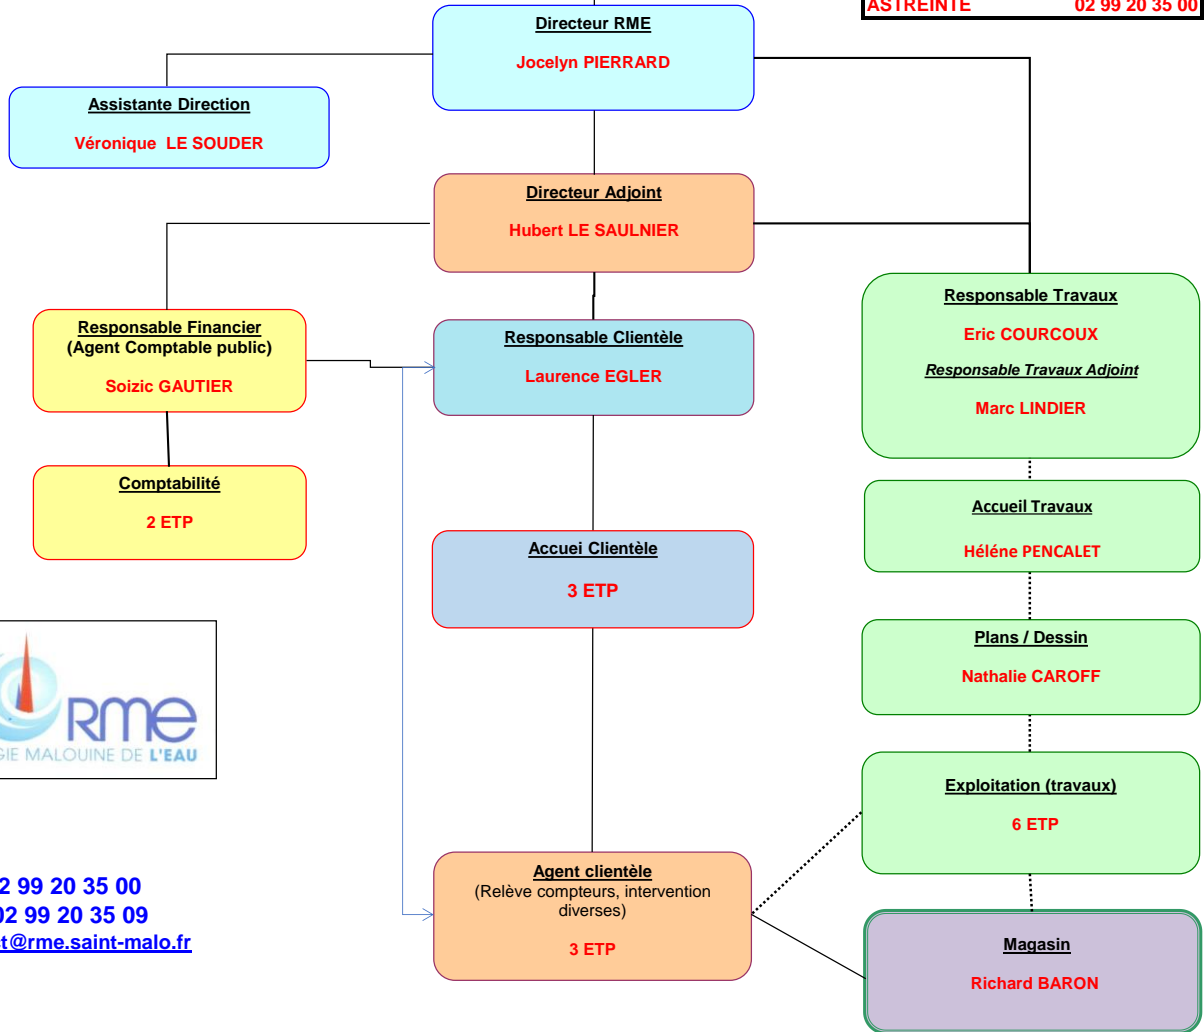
ASTREINTE 02 99 20 35 00

Directeur RME

Jocelyn PIERRARD

Assistante Direction

Véronique LE SOUDER

Directeur Adjoint

Hubert LE SAULNIER

Responsable Financier (Agent Comptable public)

Soizic GAUTIER

Responsable Clientèle

Laurence EGLER

Responsable Travaux

Eric COURCOUX

Responsable Travaux Adjoint

Marc LINDIER

Comptabilité

2 ETP

Accueil Travaux

Héléne PENCALET

Accuei Clientèle

3 ETP

Plans / Dessin

Nathalie CAROFF

RME

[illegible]GIE MALOUINE DE L'EAU

Exploitation (travaux)

6 ETP

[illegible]2 99 20 35 00

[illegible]02 99 20 35 09

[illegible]t@rme.saint-malo.fr

Agent clientèle

(Relève compteurs, intervention diverses)

3 ETP

Magasin

Richard BARON